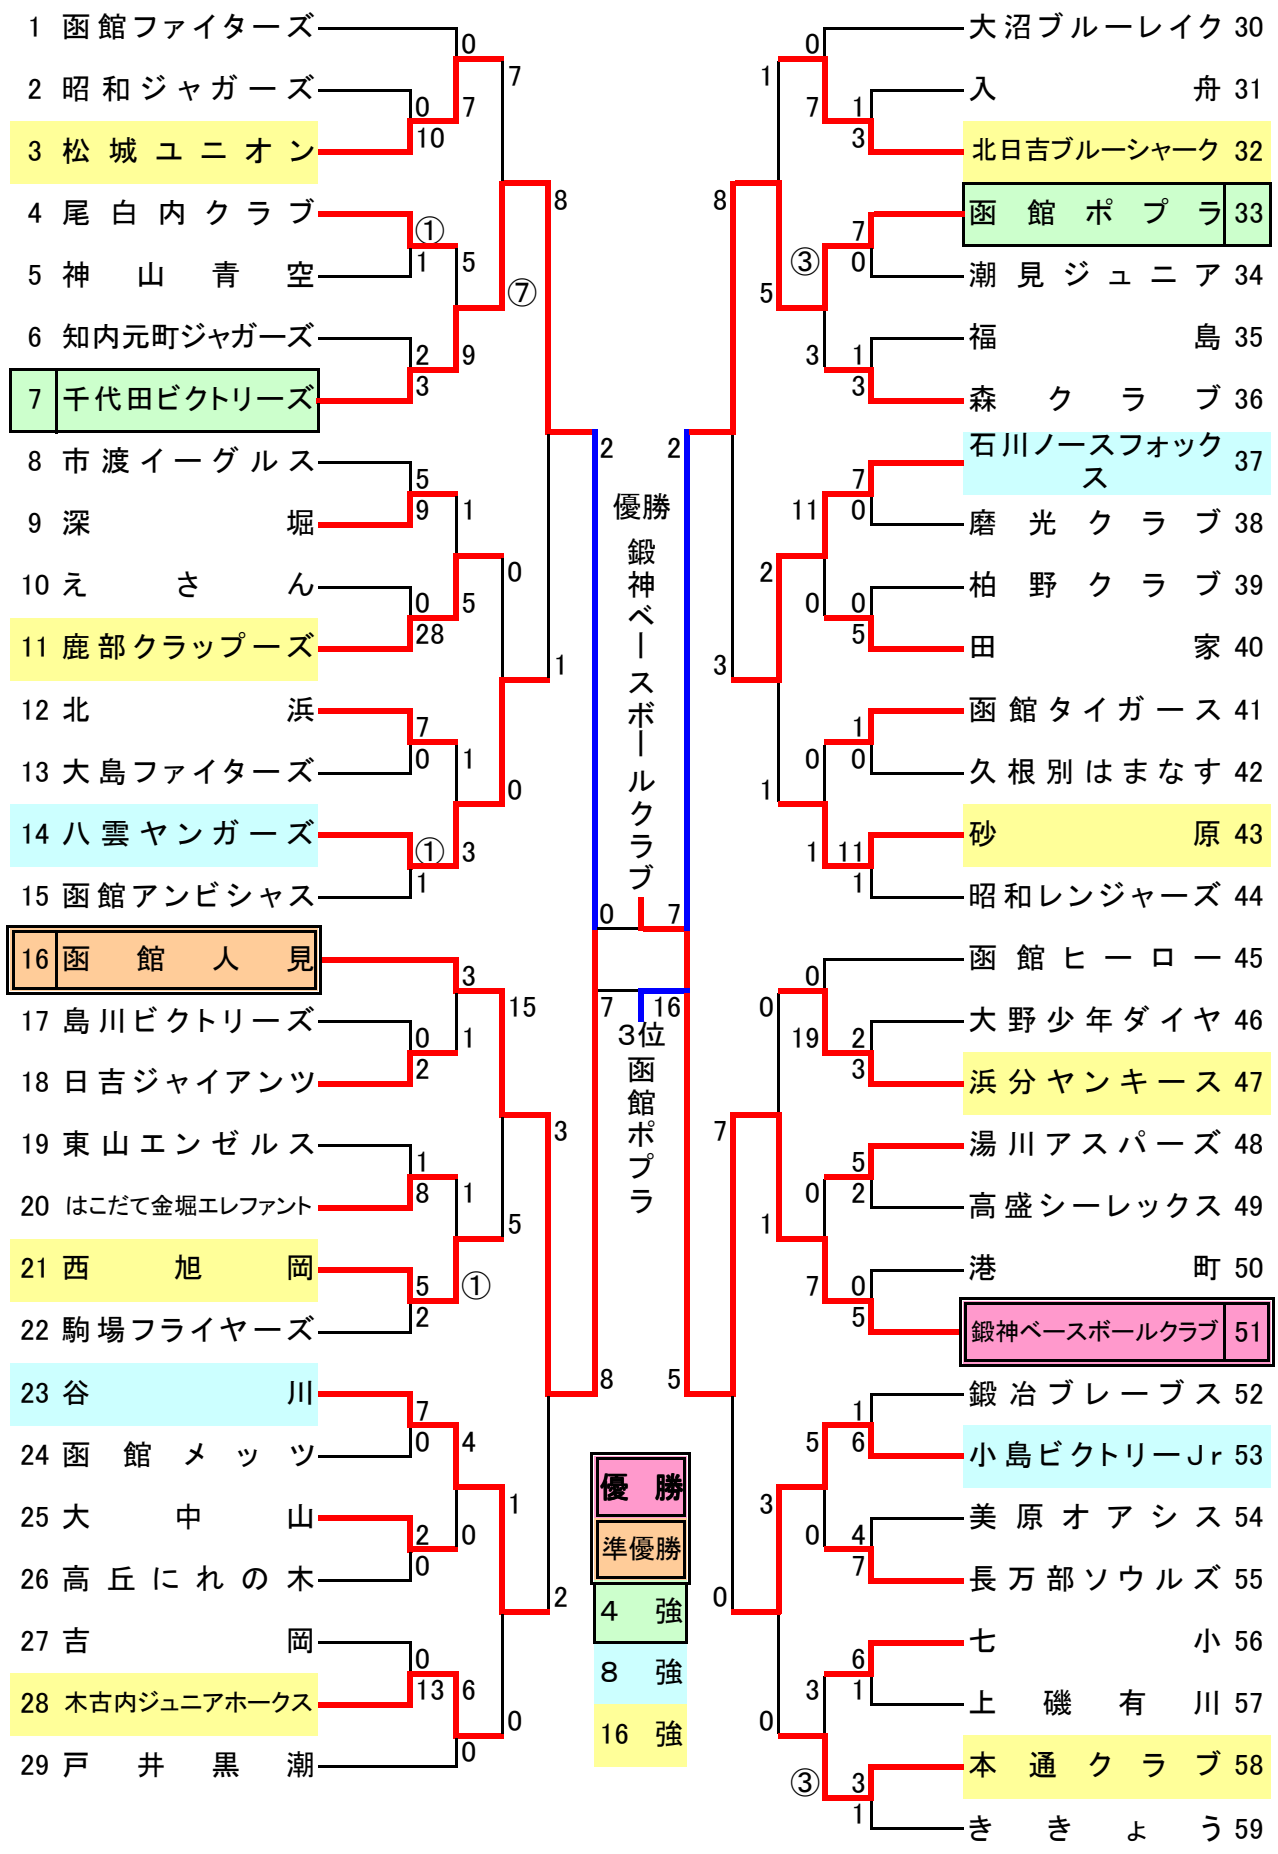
1 函館ファイターズ
2 昭和ジャガーズ
3 松城ユニオン
4 尾白内クラブ
5 神山青空
6 知内元町ジャガーズ
7 千代田ビクトリーズ
8 市渡イーグルス
9 深堀
10 えさん
11 鹿部クラップーズ
12 北浜
13 大島ファイターズ
14 八雲ヤンガーズ
15 函館アンビシャス
16 函館人見
17 島川ビクトリーズ
18 日吉ジャイアンツ
19 東山エンゼルス
20 はこだて金堀エレファント
21 西旭岡
22 駒場フライヤーズ
23 谷川
24 函館メッツ
25 大中山
26 高丘にれの木
27 吉岡
28 木古内ジュニアホークス
29 戸井黒潮

大沼ブルーレイク 30
入舟 31
北日吉ブルーシャーク 32
函館ポプラ 33
潮見ジュニア 34
福島 35
森クラブ 36
石川ノースフォックス 37
磨光クラブ 38
柏野クラブ 39
田家 40
函館タイガース 41
久根別はまなす 42
砂原 43
昭和レンジャーズ 44
函館ヒーロー 45
大野少年ダイヤ 46
浜分ヤンキース 47
湯川アスパーズ 48
高盛シーレックス 49
港町 50
鍛神ベースボールクラブ 51
鍛冶ブレーブス 52
小島ビクトリーJr 53
美原オアシス 54
長万部ソウルズ 55
七小 56
上磯有川 57
本通クラブ 58
ききょう 59

0 7 0 7 10 8 ① 1 5 ⑦ 2 3 9 5 9 1 0 0 5 28 1 7 0 1 0 ① 1 3 3 15 0 1 2 1 8 1 3 5 2 5 ① 7 0 4 1 2 0 0 2 8 0 13 6 0 0 2 0 7 2 7 16 5

0 1 7 1 3 8 ③ 7 0 5 3 1 3 7 11 0 2 0 0 5 3 1 0 1 0 1 11 1 0 0 19 2 3 7 5 0 2 1 7 0 5 1 5 6 3 0 4 7 0 6 3 1 0 ③ 3 1 2 7 16 5

優勝
鍛神ベースボールクラブ

3位
函館ポプラ

優勝
準優勝
4強
8強
16強